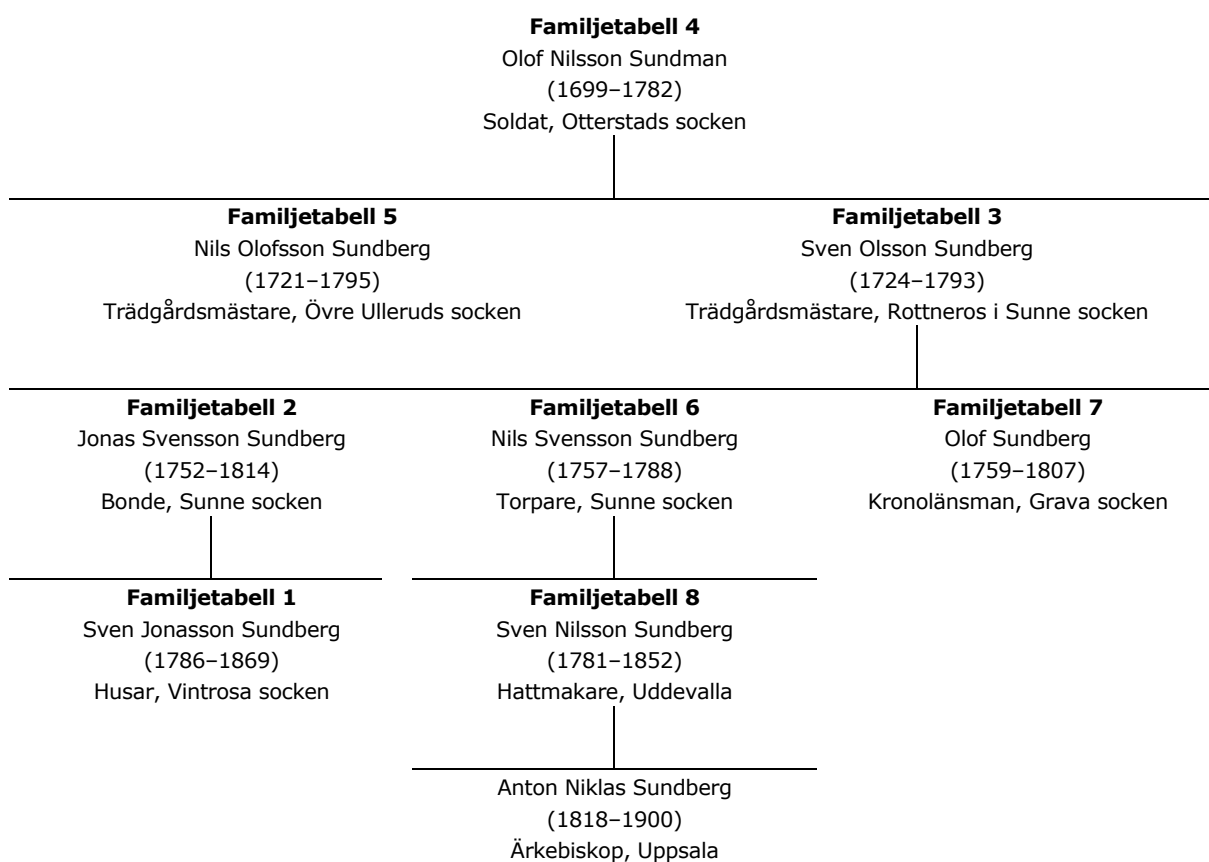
**Familjetabell 4**
Olof Nilsson Sundman
(1699–1782)
Soldat, Otterstads socken

**Familjetabell 5**
Nils Olofsson Sundberg
(1721–1795)
Trädgårdsmästare, Övre Ulleruds socken

**Familjetabell 3**
Sven Olsson Sundberg
(1724–1793)
Trädgårdsmästare, Rottneros i Sunne socken

**Familjetabell 2**
Jonas Svensson Sundberg
(1752–1814)
Bonde, Sunne socken

**Familjetabell 6**
Nils Svensson Sundberg
(1757–1788)
Torpare, Sunne socken

**Familjetabell 7**
Olof Sundberg
(1759–1807)
Kronolänsman, Grava socken

**Familjetabell 1**
Sven Jonasson Sundberg
(1786–1869)
Husar, Vintrosa socken

**Familjetabell 8**
Sven Nilsson Sundberg
(1781–1852)
Hattmakare, Uddevalla

Anton Niklas Sundberg
(1818–1900)
Ärkebiskop, Uppsala